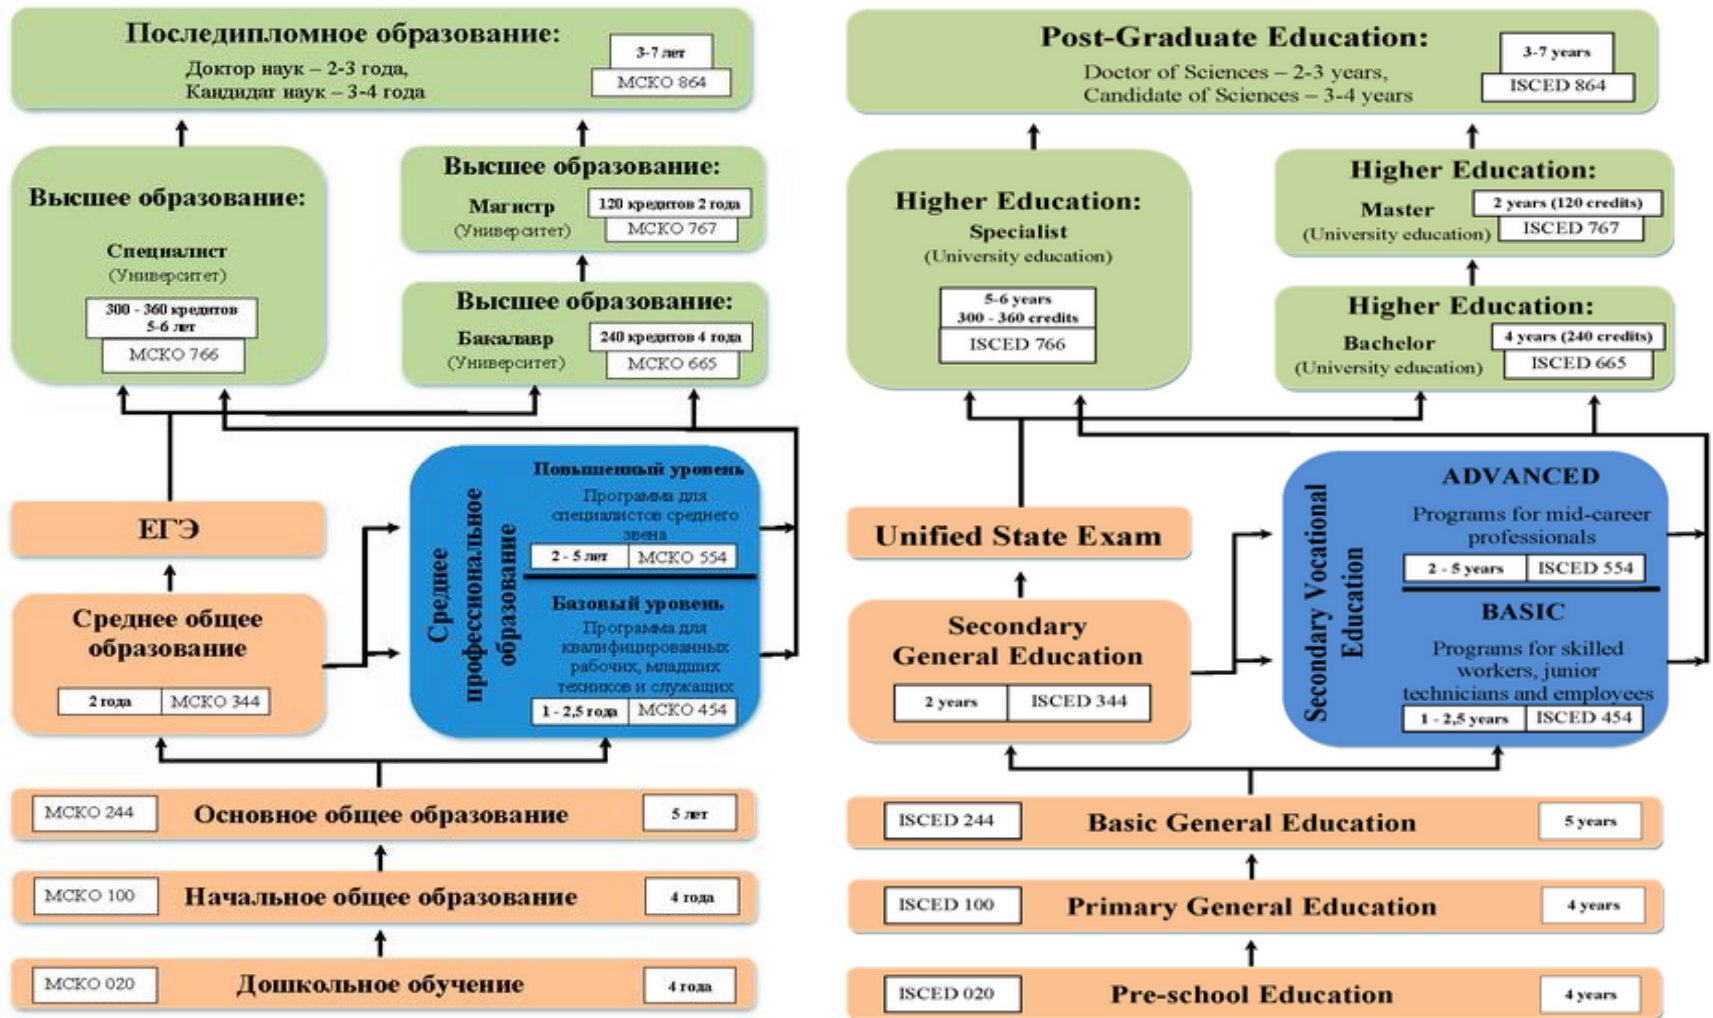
Последипломное образование:
Доктор наук – 2-3 года,
Кандидат наук – 3-4 года
3-7 лет
МСКО 864

Высшее образование:
Специалист
(Университет)
300 - 360 кредитов
5-6 лет
МСКО 766

Высшее образование:
Магистр
(Университет)
120 кредитов 2 года
МСКО 767

Высшее образование:
Бакалавр
(Университет)
240 кредитов 4 года
МСКО 665

ЕГЭ

Среднее общее образование
2 года
МСКО 344

Среднее профессиональное образование

Повышенный уровень
Программа для специалистов среднего звена
2 - 5 лет
МСКО 554

Базовый уровень
Программа для квалифицированных рабочих, младших техников и служащих
1 - 2,5 года
МСКО 454

МСКО 244
Основное общее образование
5 лет

МСКО 100
Начальное общее образование
4 года

МСКО 020
Дошкольное обучение
4 года

Post-Graduate Education:
Doctor of Sciences – 2-3 years,
Candidate of Sciences – 3-4 years
3-7 years
ISCED 864

Higher Education:
Specialist
(University education)
5-6 years
300 - 360 credits
ISCED 766

Higher Education:
Master
(University education)
2 years (120 credits)
ISCED 767

Higher Education:
Bachelor
(University education)
4 years (240 credits)
ISCED 665

Unified State Exam

Secondary General Education
2 years
ISCED 344

Secondary Vocational Education

ADVANCED
Programs for mid-career professionals
2 - 5 years
ISCED 554

BASIC
Programs for skilled workers, junior technicians and employees
1 - 2,5 years
ISCED 454

ISCED 244
Basic General Education
5 years

ISCED 100
Primary General Education
4 years

ISCED 020
Pre-school Education
4 years